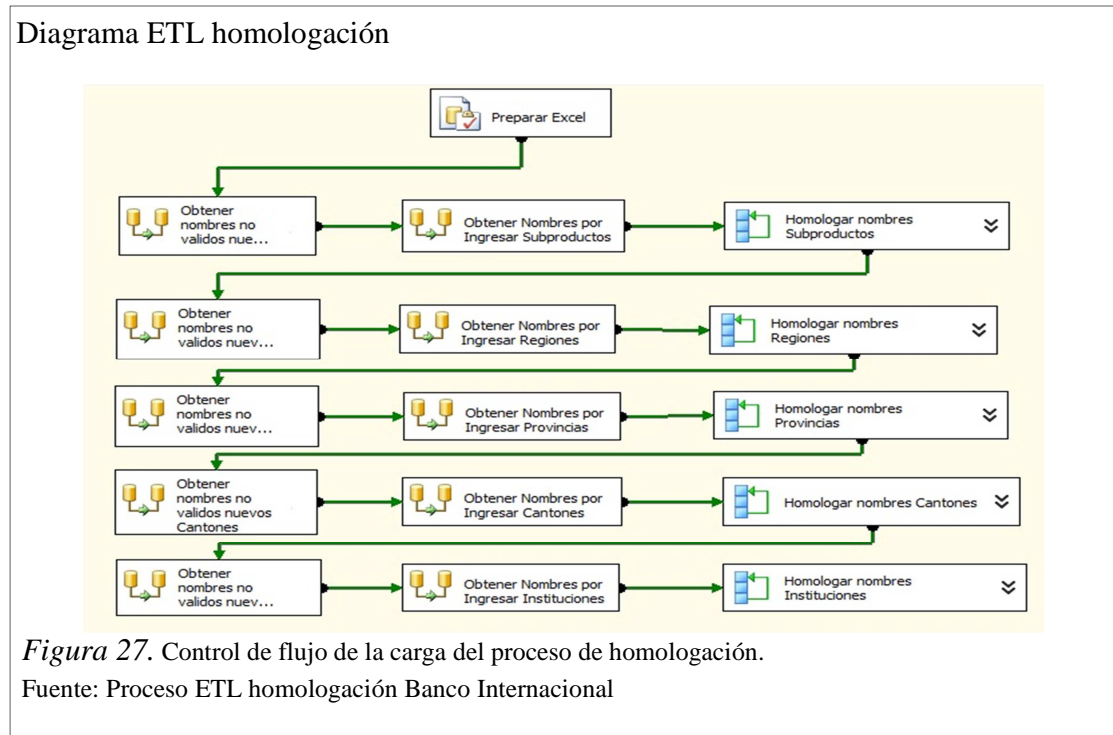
Diagrama ETL homologación

Preparar Excel

Obtener nombres no validos nue...

Obtener Nombres por Ingresar Subproductos

Homologar nombres Subproductos

Obtener nombres no validos nuev...

Obtener Nombres por Ingresar Regiones

Homologar nombres Regiones

Obtener nombres no validos nuev...

Obtener Nombres por Ingresar Provincias

Homologar nombres Provincias

Obtener nombres no validos nuevos Cantones

Obtener Nombres por Ingresar Cantones

Homologar nombres Cantones

Obtener nombres no validos nuev...

Obtener Nombres por Ingresar Instituciones

Homologar nombres Instituciones

*Figura 27.* Control de flujo de la carga del proceso de homologación.
Fuente: Proceso ETL homologación Banco Internacional